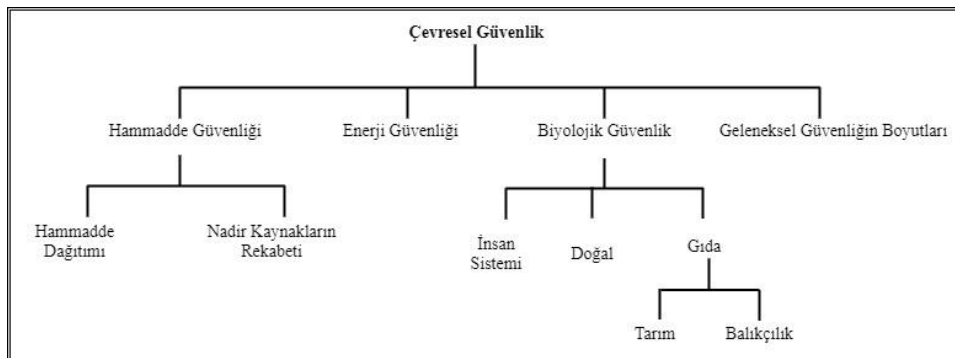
Çevresel Güvenlik

Hammadde Güvenliği

Enerji Güvenliği

Biyolojik Güvenlik

Geleneksel Güvenliğin Boyutları

Hammadde Dağıtımı

Nadir Kaynakların Rekabeti

İnsan Sistemi

Doğal

Gıda

Tarım

Balıkçılık